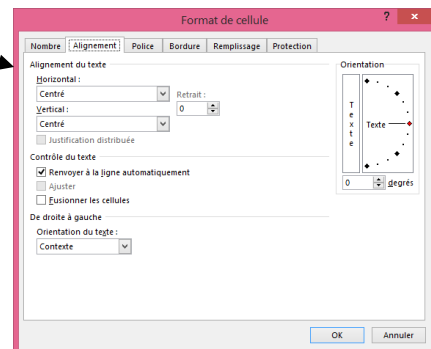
Format de cellule

?

Nombre
Alignement
Police
Bordure
Remplissage
Protection

Alignement du texte
Horizontal :
Centré
Retrait :
0
Vertical :
Centré
Justification distribuée

Contrôle du texte
Renvoyer à la ligne automatiquement
Ajuster
Fusionner les cellules

De droite à gauche
Orientation du texte :
Contexte

Orientation
T
e
x
t
e
Texte
0
degrés

OK
Annuler